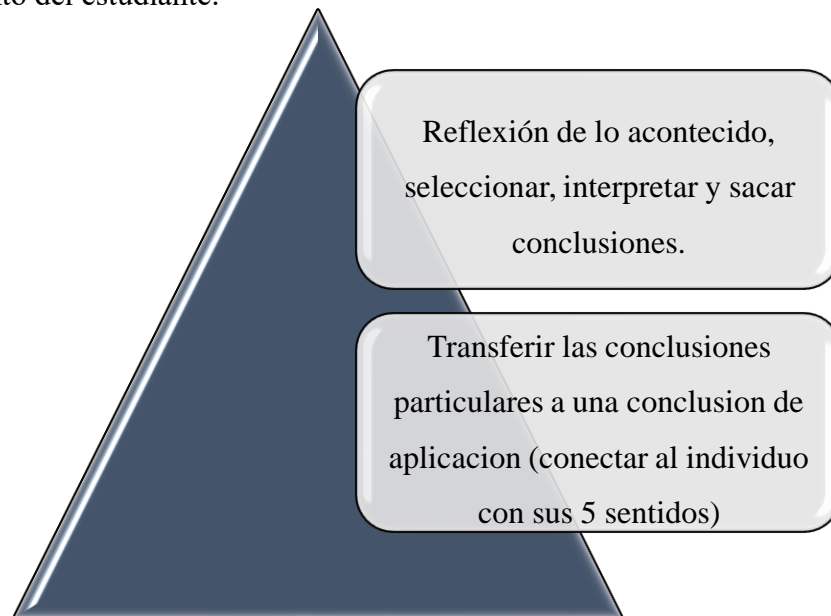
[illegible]to del estudiante.

Reflexión de lo acontecido, seleccionar, interpretar y sacar conclusiones.

Transferir las conclusiones particulares a una conclusion de aplicacion (conectar al individuo con sus 5 sentidos)